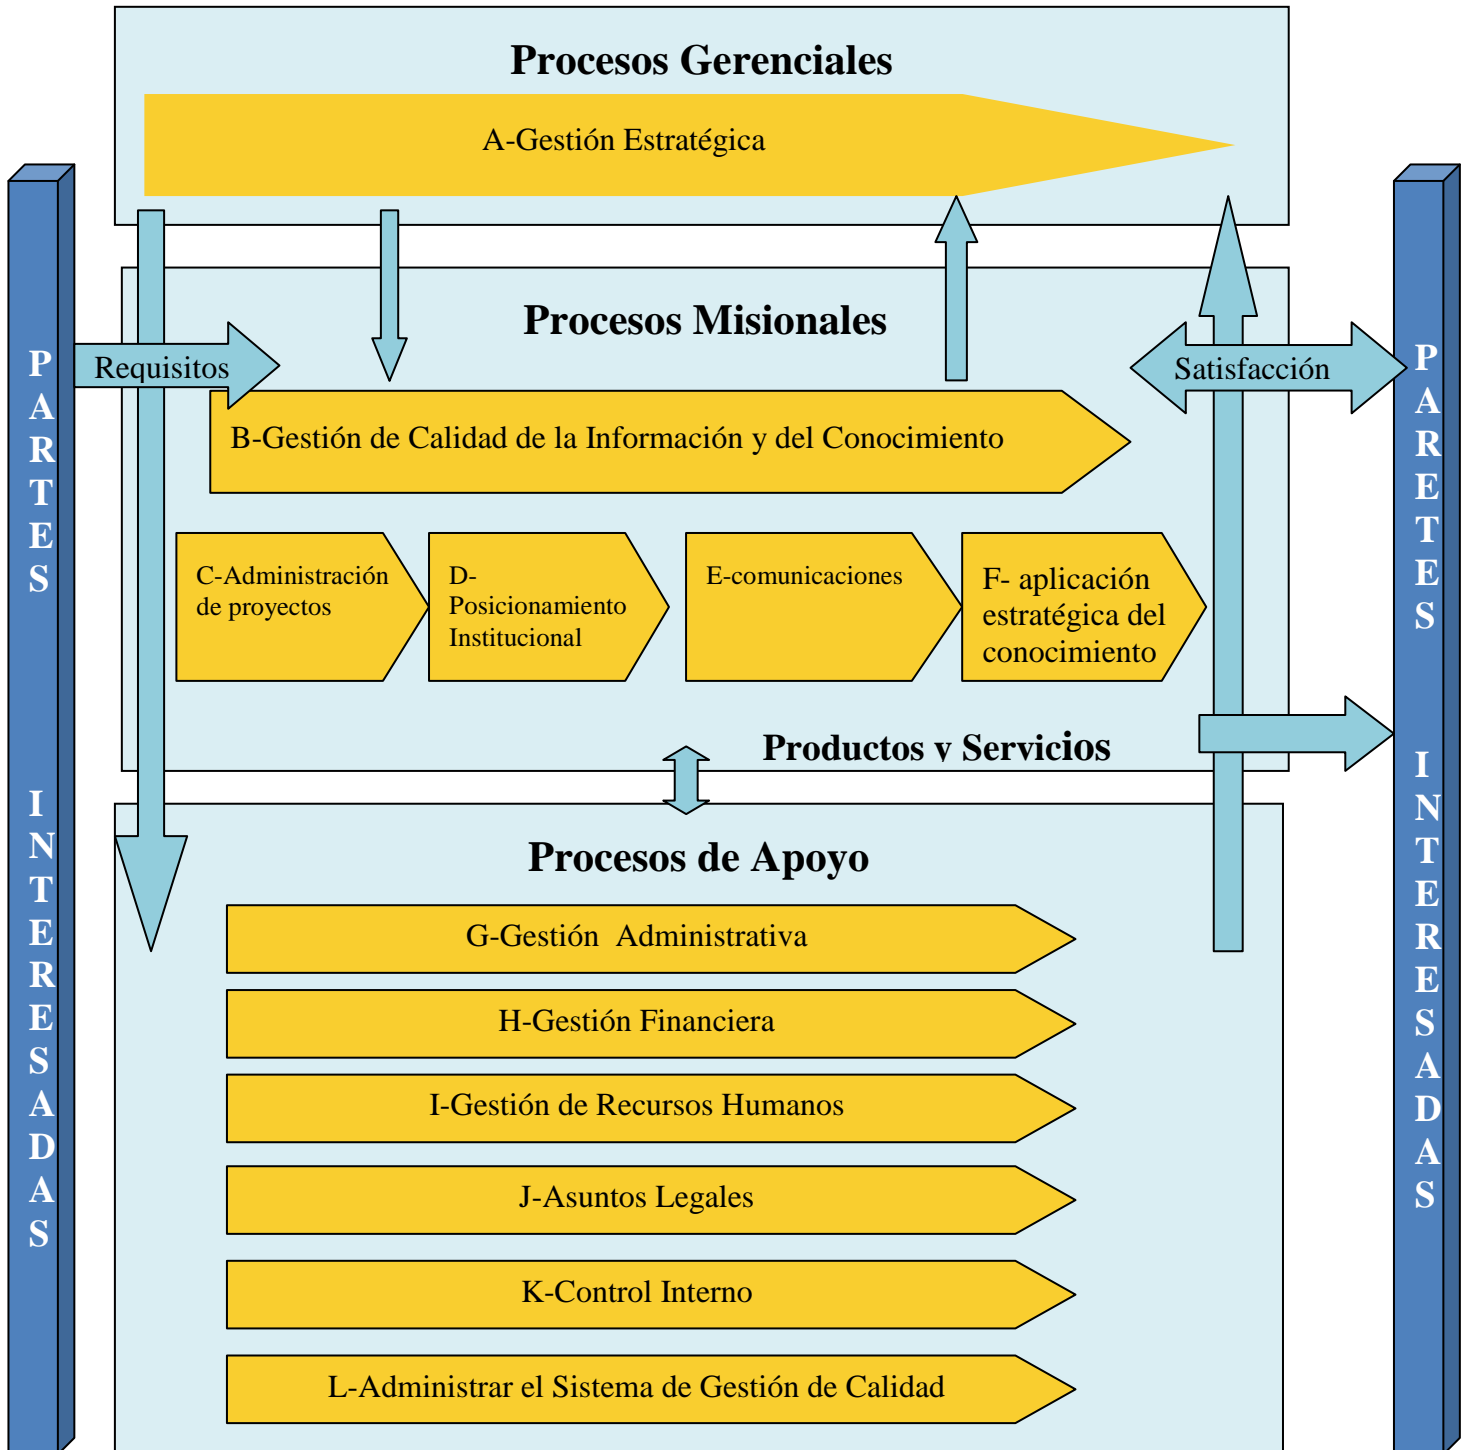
Procesos Gerenciales

A-Gestión Estratégica

Procesos Misionales

Requisitos

Satisfacción

B-Gestión de Calidad de la Información y del Conocimiento

C-Administración de proyectos

D-Posicionamiento Institucional

E-comunicaciones

F- aplicación estratégica del conocimiento

Productos y Servicios

Procesos de Apoyo

G-Gestión Administrativa

H-Gestión Financiera

I-Gestión de Recursos Humanos

J-Asuntos Legales

K-Control Interno

L-Administrar el Sistema de Gestión de Calidad

PARTES INTERESADAS

PARTES INTERESADAS